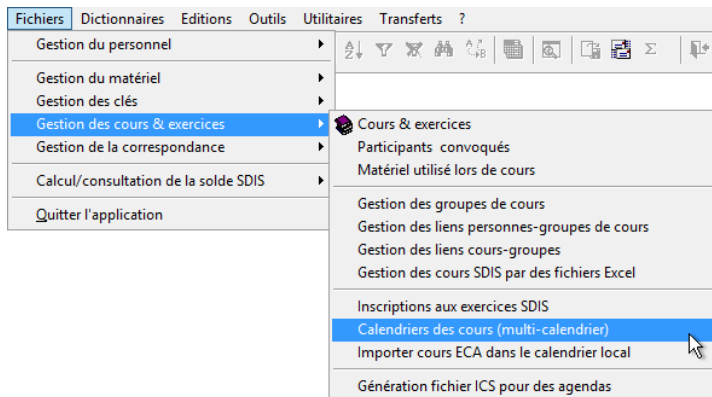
Fichiers Dictionnaires Editions Outils Utilitaires Transferts ?

Gestion du personnel

Gestion du matériel
Gestion des clés
Gestion des cours & exercices
Gestion de la correspondance

Calcul/consultation de la solde SDIS

Quitter l'application

Cours & exercices
Participants convoqués
Matériel utilisé lors de cours

Gestion des groupes de cours
Gestion des liens personnes-groupes de cours
Gestion des liens cours-groupes
Gestion des cours SDIS par des fichiers Excel

Inscriptions aux exercices SDIS
Calendriers des cours (multi-calendrier)
Importer cours ECA dans le calendrier local

Génération fichier ICS pour des agendas